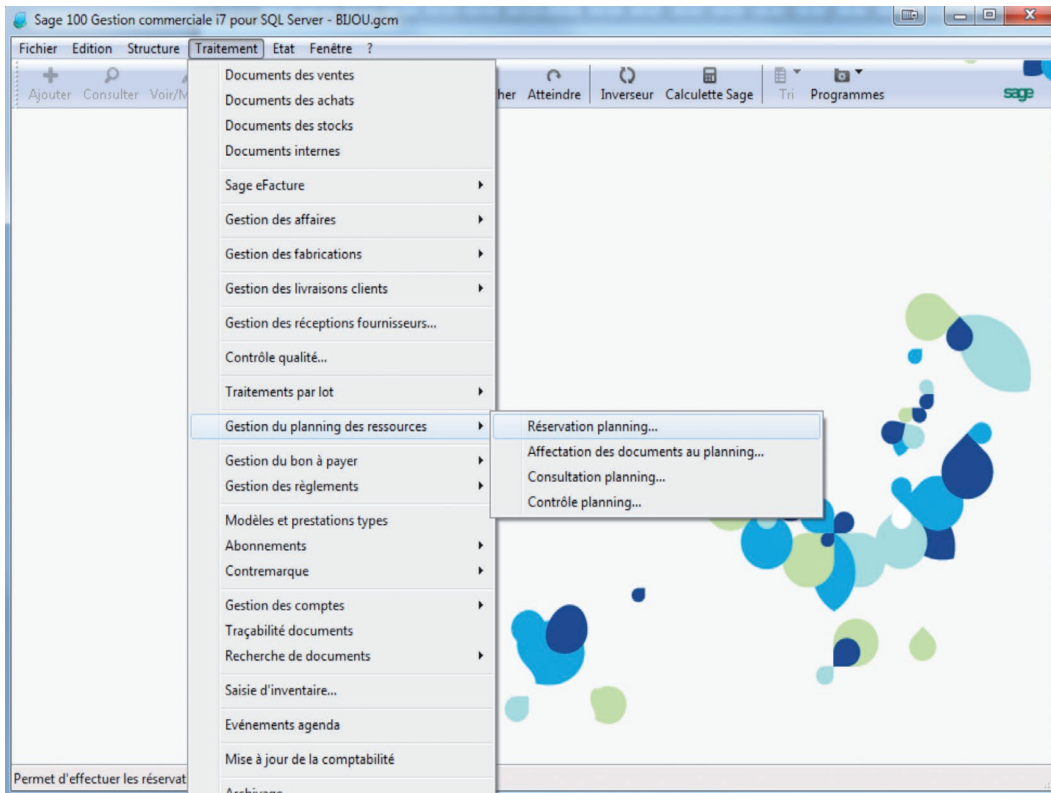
Sage 100 Gestion commerciale i7 pour SQL Server - BIJOU.gcm

Fichier Edition Structure Traitement Etat Fenêtre ?

Ajouter Consulter Voir/M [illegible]her Atteindre Inverseur Calculette Sage Tri Programmes sage

Documents des ventes
Documents des achats
Documents des stocks
Documents internes
Sage eFacture
Gestion des affaires
Gestion des fabrications
Gestion des livraisons clients
Gestion des réceptions fournisseurs...
Contrôle qualité...
Traitements par lot
Gestion du planning des ressources
Gestion du bon à payer
Gestion des règlements
Modèles et prestations types
Abonnements
Contremarque
Gestion des comptes
Traçabilité documents
Recherche de documents
Saisie d'inventaire...
Evénements agenda
Mise à jour de la comptabilité
Archivage

Réservation planning...
Affectation des documents au planning...
Consultation planning...
Contrôle planning...

Permet d'effectuer les réservat